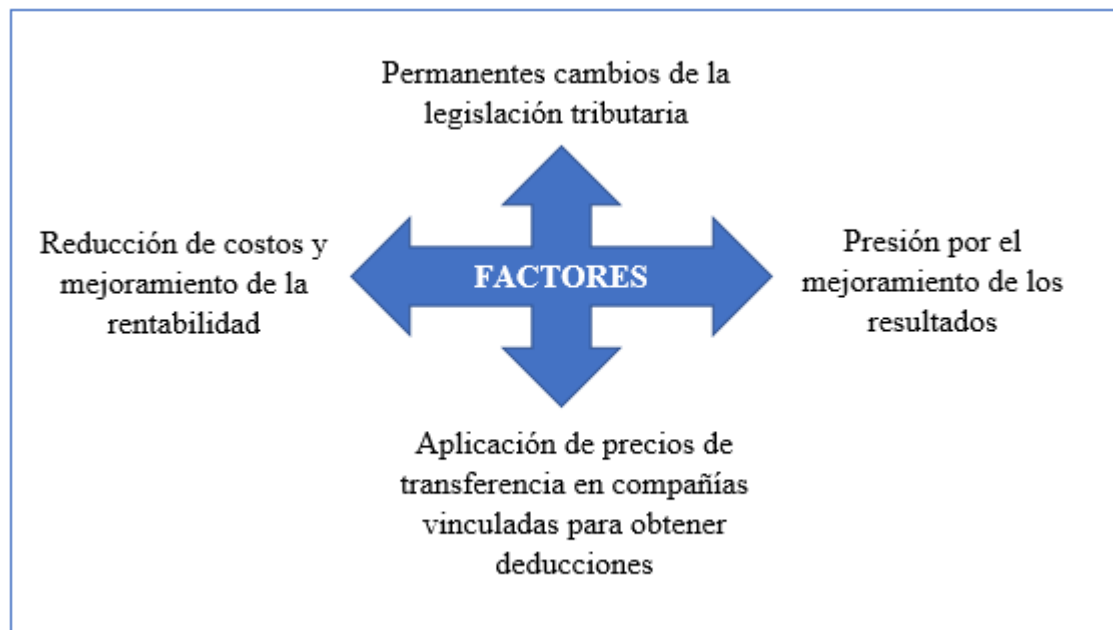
Permanentes cambios de la legislación tributaria

Reducción de costos y mejoramiento de la rentabilidad

FACTORES

Presión por el mejoramiento de los resultados

Aplicación de precios de transferencia en compañías vinculadas para obtener deducciones